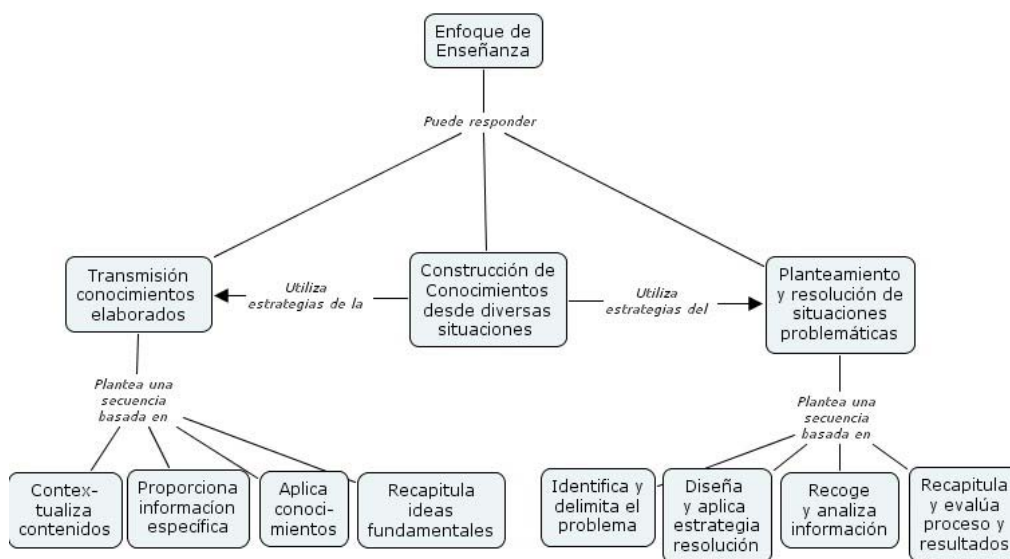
Enfoque de Enseñanza

Puede responder

Transmisión conocimientos elaborados

Utiliza estrategias de la

Construcción de Conocimientos desde diversas situaciones

Utiliza estrategias del

Planteamiento y resolución de situaciones problemáticas

Plantea una secuencia basada en

Contextualiza contenidos

Proporciona informacion especifica

Aplica conocimientos

Recapitula ideas fundamentales

Plantea una secuencia basada en

Identifica y delimita el problema

Diseña y aplica estrategia resolución

Recoge y analiza información

Recapitula y evalúa proceso y resultados